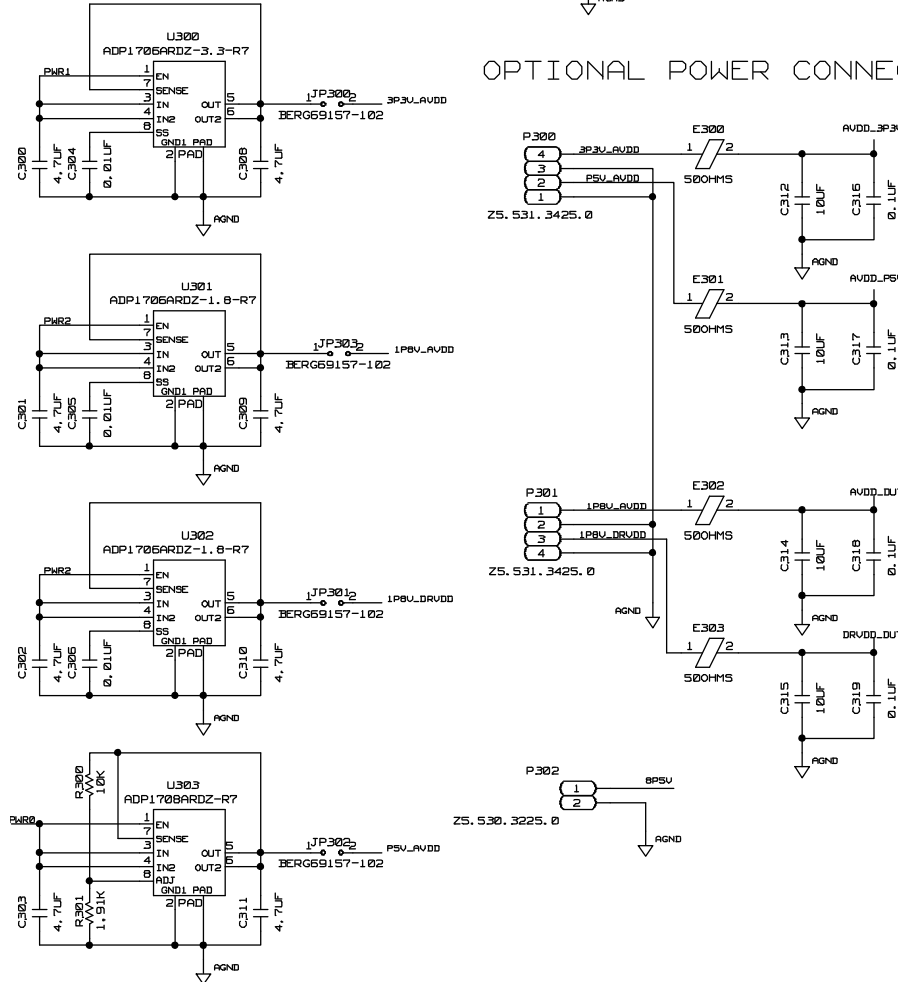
AGND

U300
ADP1706ARDZ-3.3-R7
PWR1
1 EN
7 SENSE
3 IN
4 IN2
8 SS
GND1 PAD
2 PAD
OUT 5
OUT2 6
1 JP300 2
3P3V_AVDD
BERG69157-102
C300 4,7UF
C304 0,01UF
C308 4,7UF
AGND

U301
ADP1706ARDZ-1.8-R7
PWR2
1 EN
7 SENSE
3 IN
4 IN2
8 SS
GND1 PAD
2 PAD
OUT 5
OUT2 6
1 JP303 2
1P8V_AVDD
BERG69157-102
C301 4,7UF
C305 0,01UF
C309 4,7UF
AGND

U302
ADP1706ARDZ-1.8-R7
PWR2
1 EN
7 SENSE
3 IN
4 IN2
8 SS
GND1 PAD
2 PAD
OUT 5
OUT2 6
1 JP301 2
1P8V_DRVDD
BERG69157-102
C302 4,7UF
C306 0,01UF
C310 4,7UF
AGND

R300 10K
U303
ADP1708ARDZ-R7
PWR0
1 EN
7 SENSE
3 IN
4 IN2
8 ADJ
GND1 PAD
2 PAD
OUT 5
OUT2 6
1 JP302 2
P5V_AVDD
BERG69157-102
C303 4,7UF
R301 1,91K
C311 4,7UF
AGND

OPTIONAL POWER CONNE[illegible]

P300
4 3P3V_AVDD
3
2 P5V_AVDD
1
Z5.531.3425.0
E300
1 2
50OHMS
AVDD_3P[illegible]
C312 10UF
C316 0.1UF
AGND
E301
1 2
50OHMS
AVDD_P5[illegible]
C313 10UF
C317 0.1UF
AGND

P301
1 1P8V_AVDD
2
3 1P8V_DRVDD
4
Z5.531.3425.0
AGND
E302
1 2
50OHMS
AVDD_DU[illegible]
C314 10UF
C318 0.1UF
AGND
E303
1 2
50OHMS
DRVDD_DU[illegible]
C315 10UF
C319 0.1UF
AGND

P302
1 8P5V
2
Z5.530.3225.0
AGND